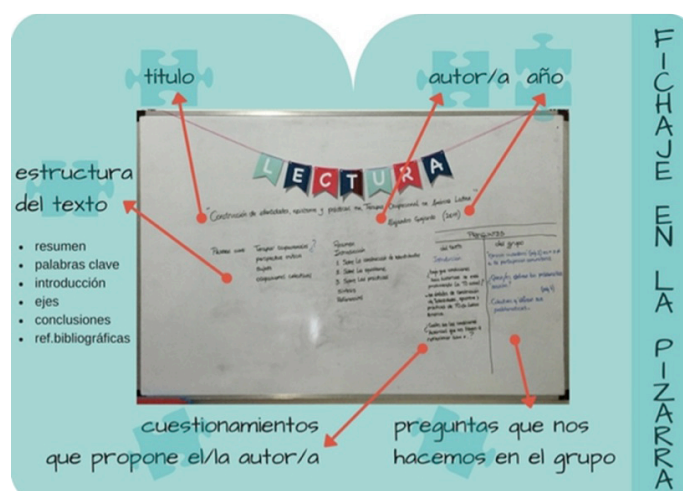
FICHAJE EN LA PIZARRA

título

autor/a año

estructura del texto

- resumen
- palabras clave
- introducción
- ejes
- conclusiones
- ref.bibliográficas

LECTURA

"Construcción de identidades, epistemes y prácticas en Terapia Ocupacional en América Latina"

Alejandro Guajardo (2011)

Palabras clave: Terapia ocupacional, perspectiva crítica, sujeto, ocupaciones colectivas

Estructura: Introducción, 1. Sobre la construcción de identidades, 2. Sobre las epistemes, 3. Sobre las prácticas, síntesis, Referencias

Preguntas

| del texto | del grupo |
|---|---|
| Introducción | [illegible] |
| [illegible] | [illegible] |
| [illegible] | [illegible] |

cuestionamientos que propone el/la autor/a

preguntas que nos hacemos en el grupo